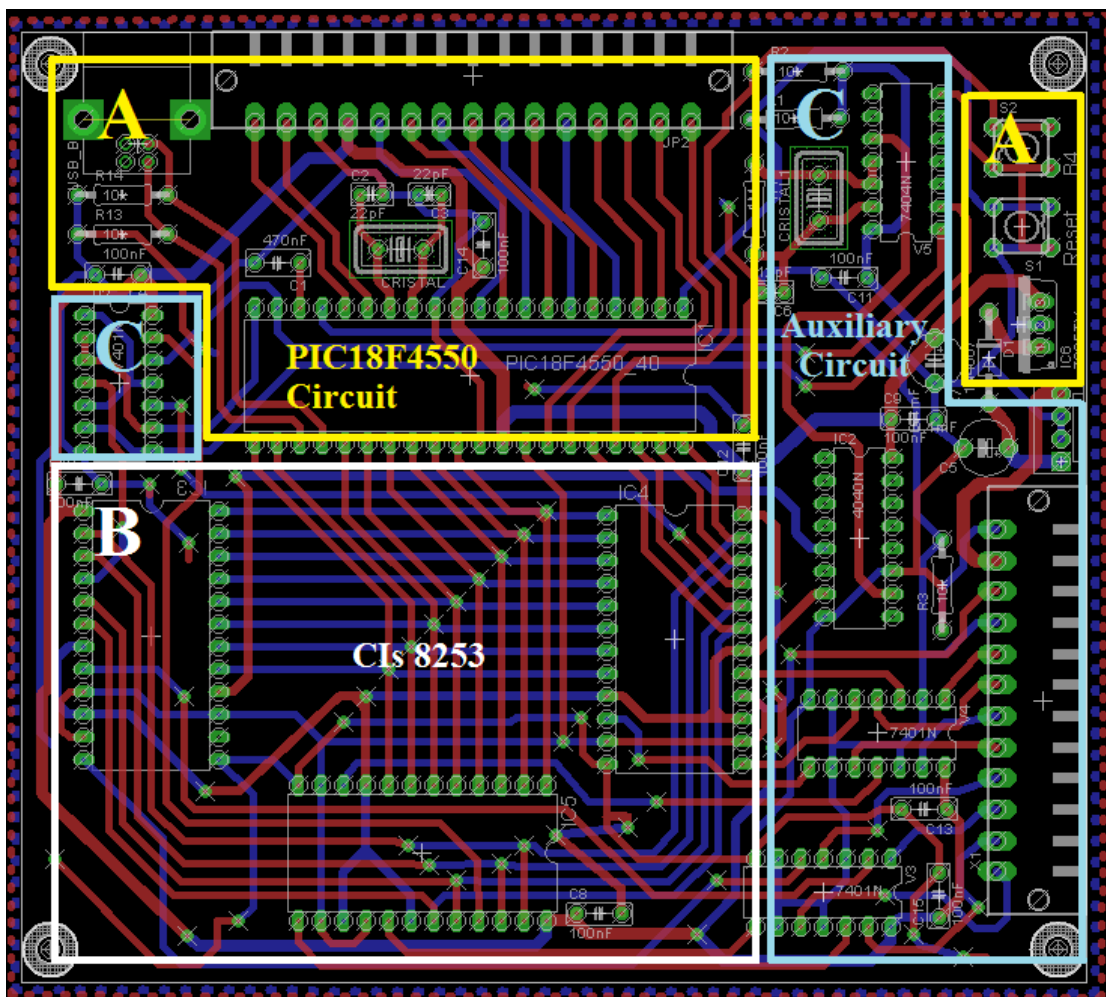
A

USB_B

R14

10k

R13

10k

100nF

C2

22pF

22pF

C3

470nF

C1

CRISTAL

C14

100nF

JP2

R2

10k

10k

C

CRISTAL1

7404N

V5

100nF

C11

C6

A

S2

R4

Reset

S1

D1

C

PIC18F4550 Circuit

PIC18F4550_40

IC1

Auxiliary Circuit

C9

100nF

C5

100nF

B

IC3

IC4

IC2

4040N

R3

10k

CIs 8253

7401N

V4

100nF

C13

IC5

7401N

V3

C16

100nF

C8

100nF

X1